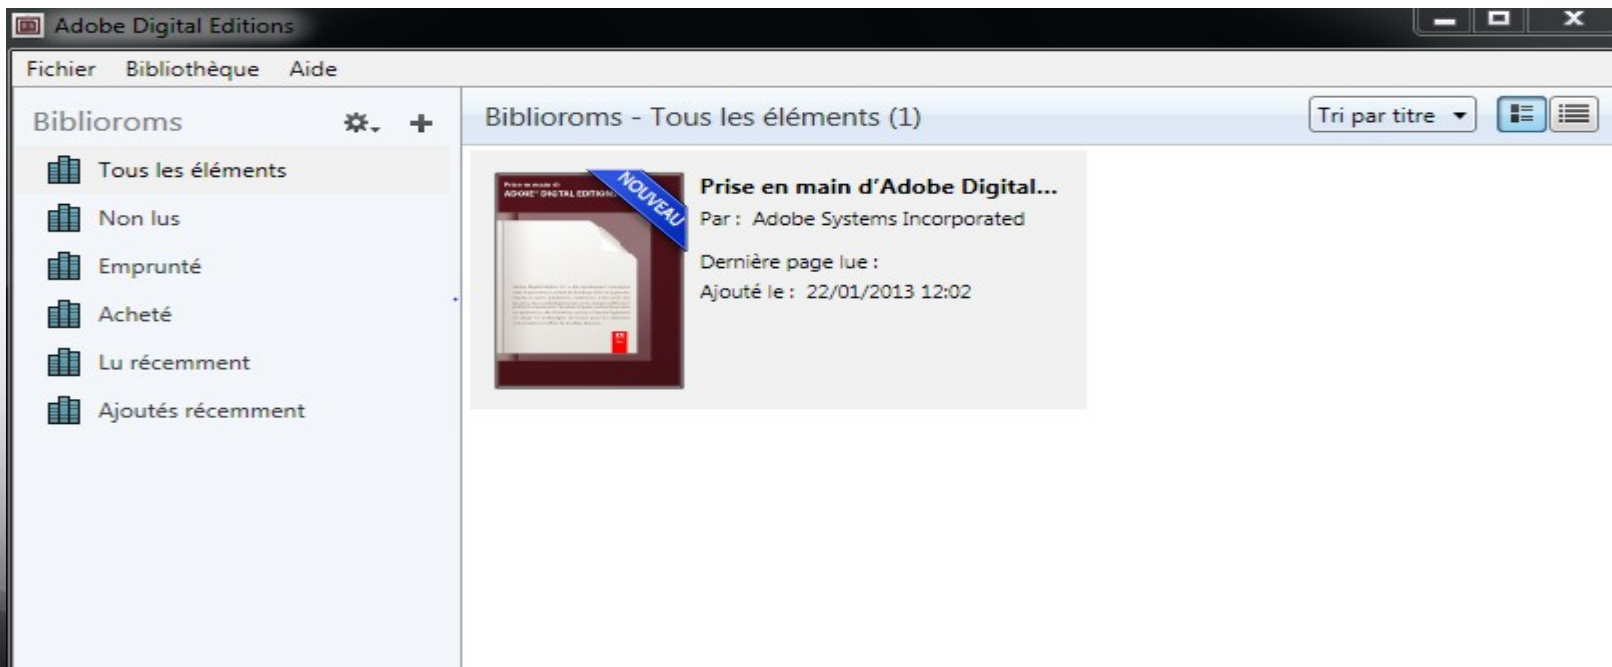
Adobe Digital Editions

Fichier Bibliothèque Aide

Biblioroms

Tous les éléments

Non lus

Emprunté

Acheté

Lu récemment

Ajoutés récemment

Biblioroms - Tous les éléments (1)

Tri par titre

Prise en main de ADOBE® DIGITAL EDITIONS

NOUVEAU

Prise en main d'Adobe Digital...

Par : Adobe Systems Incorporated

Dernière page lue :

Ajouté le : 22/01/2013 12:02